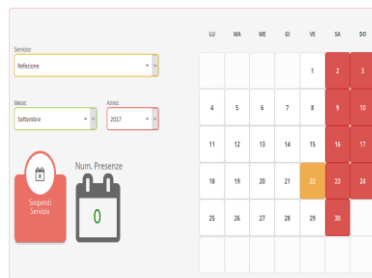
Servizio:
Refezione

Mese:
Settembre

Anno:
2017

Sospendi Servizio

Num. Presenze
0

| LU | MA | ME | GI | VE | SA | DO |
|---|---|---|---|---|---|---|
| | | | | 1 | 2 | 3 |
| 4 | 5 | 6 | 7 | 8 | 9 | 10 |
| 11 | 12 | 13 | 14 | 15 | 16 | 17 |
| 18 | 19 | 20 | 21 | 22 | 23 | 24 |
| 25 | 26 | 27 | 28 | 29 | 30 | |